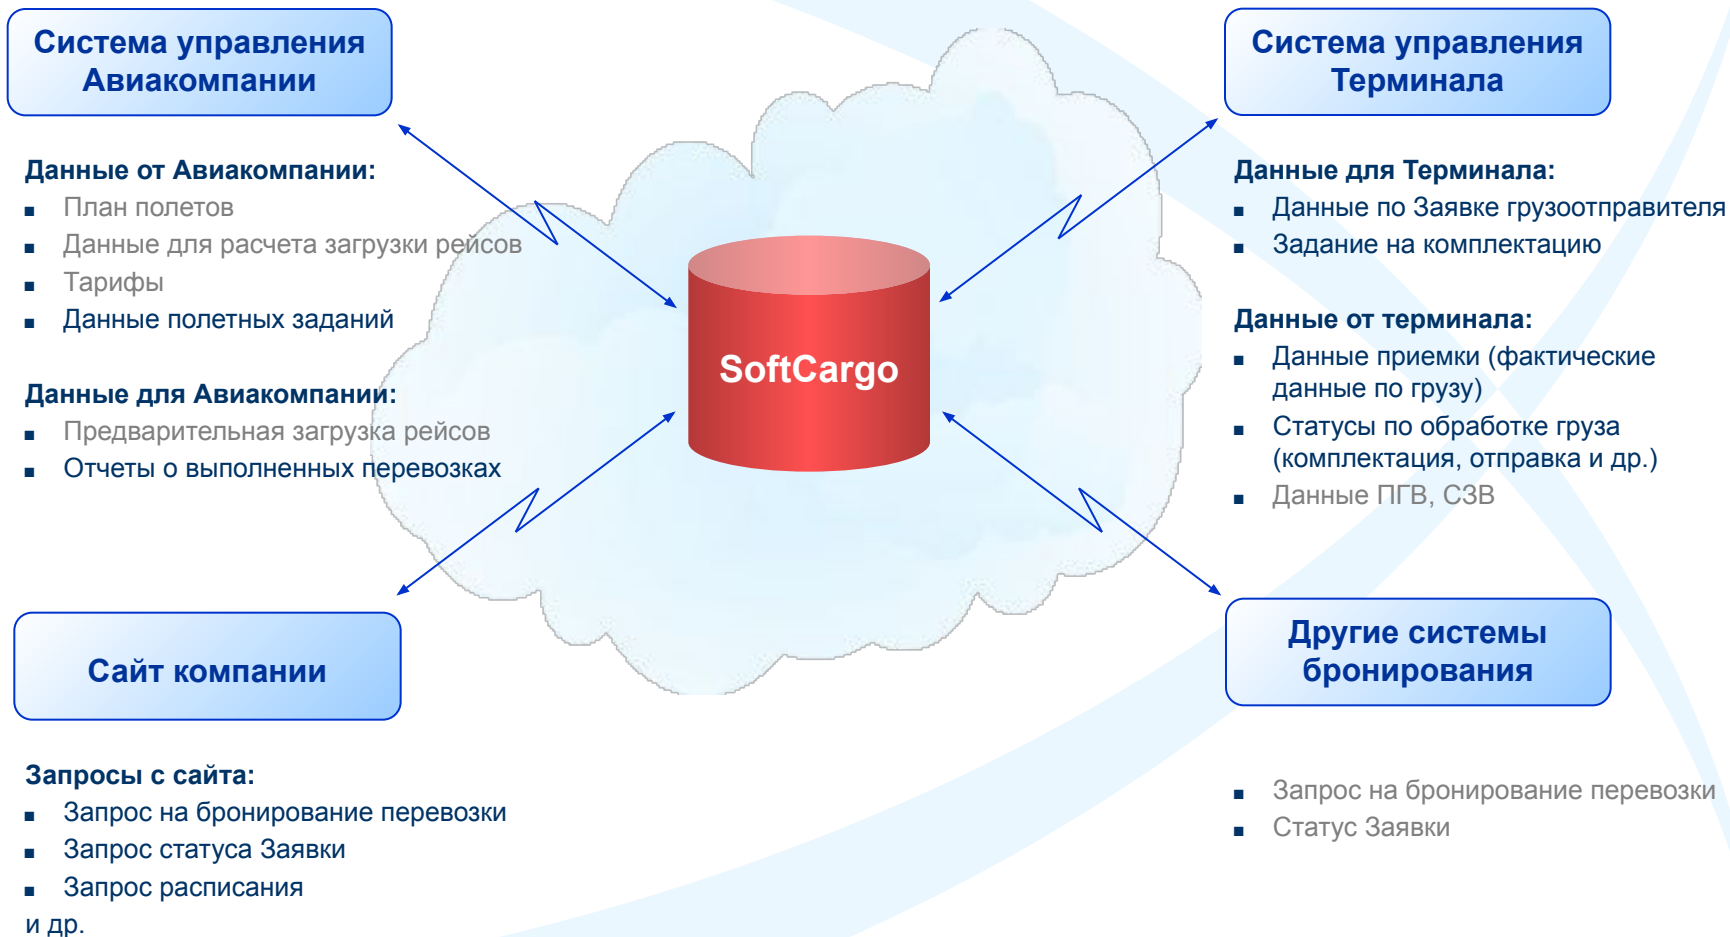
Система управления Авиакомпании

Данные от Авиакомпании:
▪ План полетов
▪ Данные для расчета загрузки рейсов
▪ Тарифы
▪ Данные полетных заданий

Данные для Авиакомпании:
▪ Предварительная загрузка рейсов
▪ Отчеты о выполненных перевозках

Система управления Терминала

Данные для Терминала:
▪ Данные по Заявке грузоотправителя
▪ Задание на комплектацию

Данные от терминала:
▪ Данные приемки (фактические данные по грузу)
▪ Статусы по обработке груза (комплектация, отправка и др.)
▪ Данные ПГВ, СЗВ

SoftCargo

Сайт компании

Запросы с сайта:
▪ Запрос на бронирование перевозки
▪ Запрос статуса Заявки
▪ Запрос расписания
и др.

Другие системы бронирования

▪ Запрос на бронирование перевозки
▪ Статус Заявки